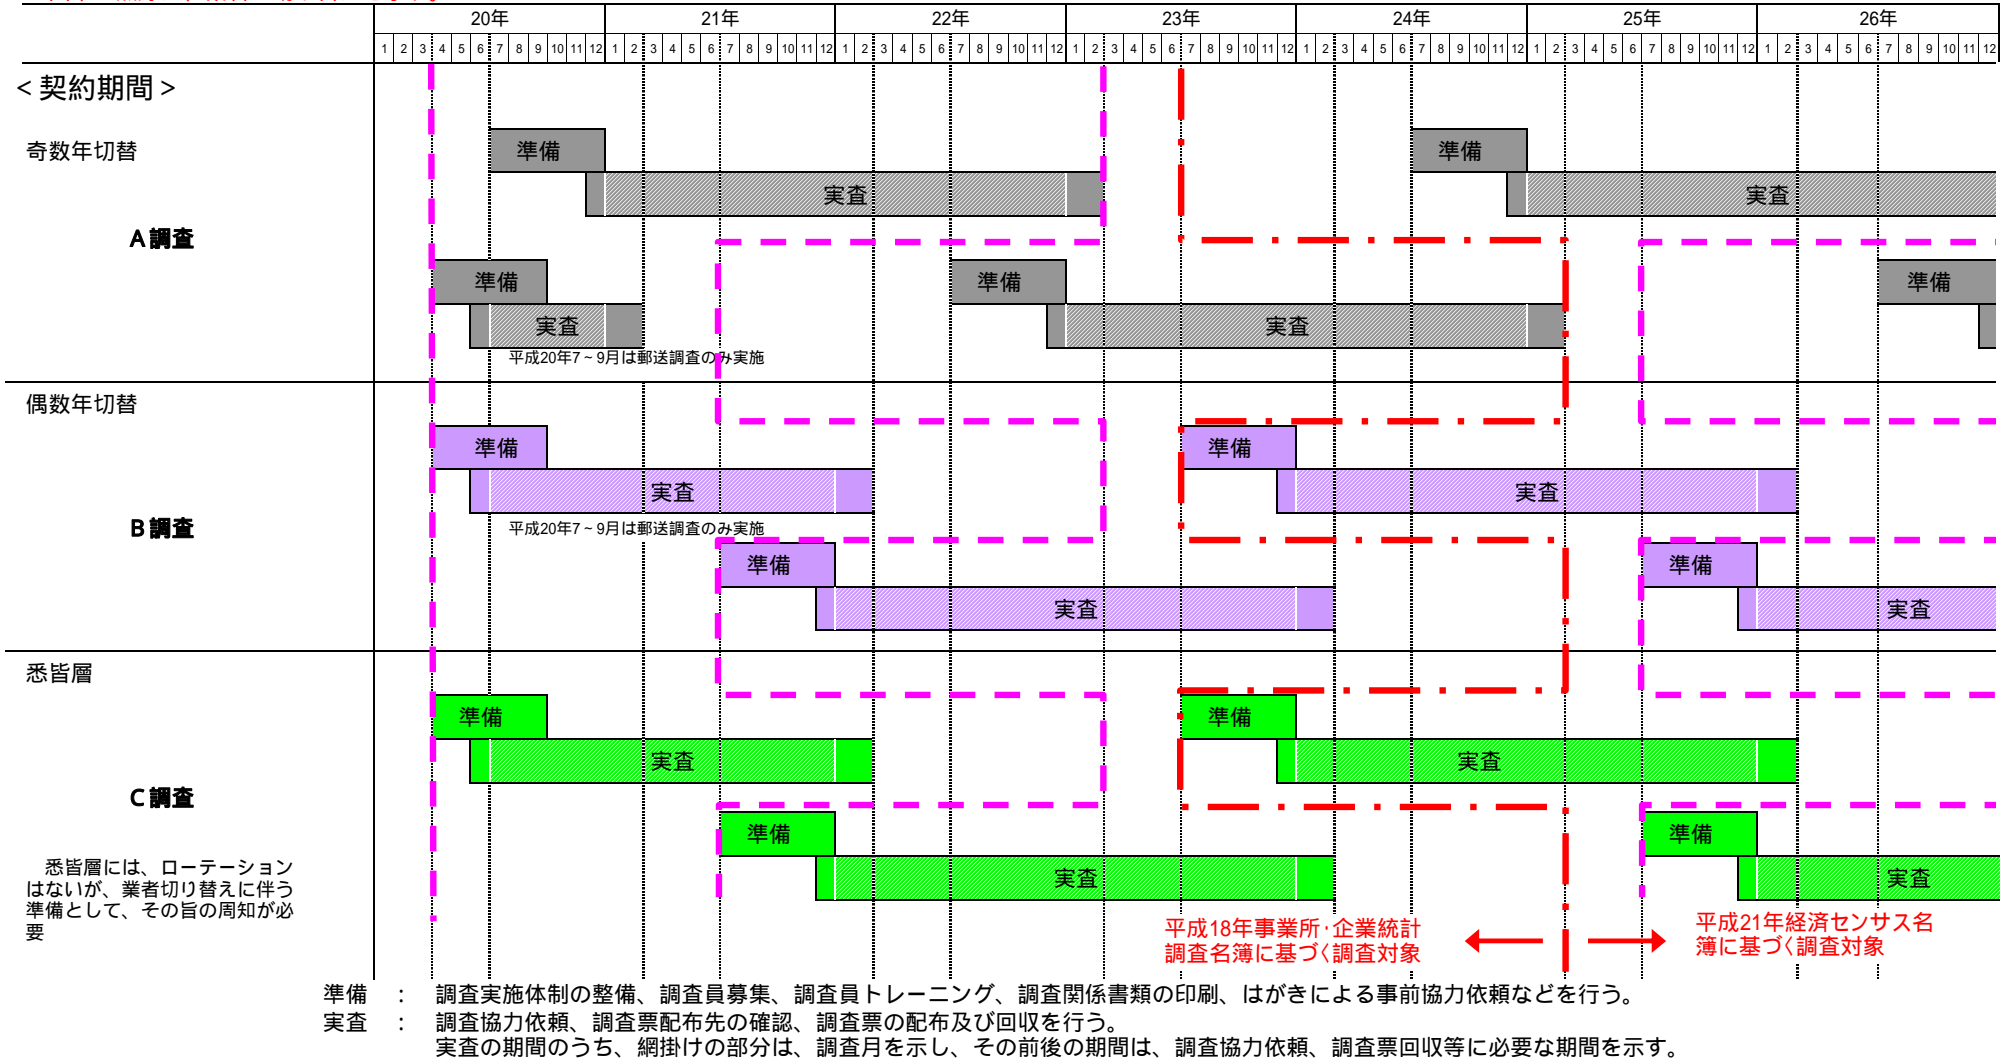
20年 21年 22年 23年 24年 25年 26年

1 2 3 4 5 6 7 8 9 10 11 12 1 2 3 4 5 6 7 8 9 10 11 12 1 2 3 4 5 6 7 8 9 10 11 12 1 2 3 4 5 6 7 8 9 10 11 12 1 2 3 4 5 6 7 8 9 10 11 12 1 2 3 4 5 6 7 8 9 10 11 12 1 2 3 4 5 6 7 8 9 10 11 12

< 契約期間 >

奇数年切替

準備
実査
準備
実査

A調査

準備
実査
準備
実査
準備

平成20年7～9月は郵送調査のみ実施

偶数年切替

準備
実査
準備
実査

B調査

平成20年7～9月は郵送調査のみ実施

準備
実査
準備
実査

悉皆層

準備
実査
準備
実査

C調査

準備
実査
準備
実査

悉皆層には、ローテーションはないが、業者切り替えに伴う準備として、その旨の周知が必要

平成18年事業所·企業統計調査名簿に基づく調査対象

平成21年経済センサス名簿に基づく調査対象

準備 ： 調査実施体制の整備、調査員募集、調査員トレーニング、調査関係書類の印刷、はがきによる事前協力依頼などを行う。
実査 ： 調査協力依頼、調査票配布先の確認、調査票の配布及び回収を行う。
実査の期間のうち、網掛けの部分は、調査月を示し、その前後の期間は、調査協力依頼、調査票回収等に必要な期間を示す。